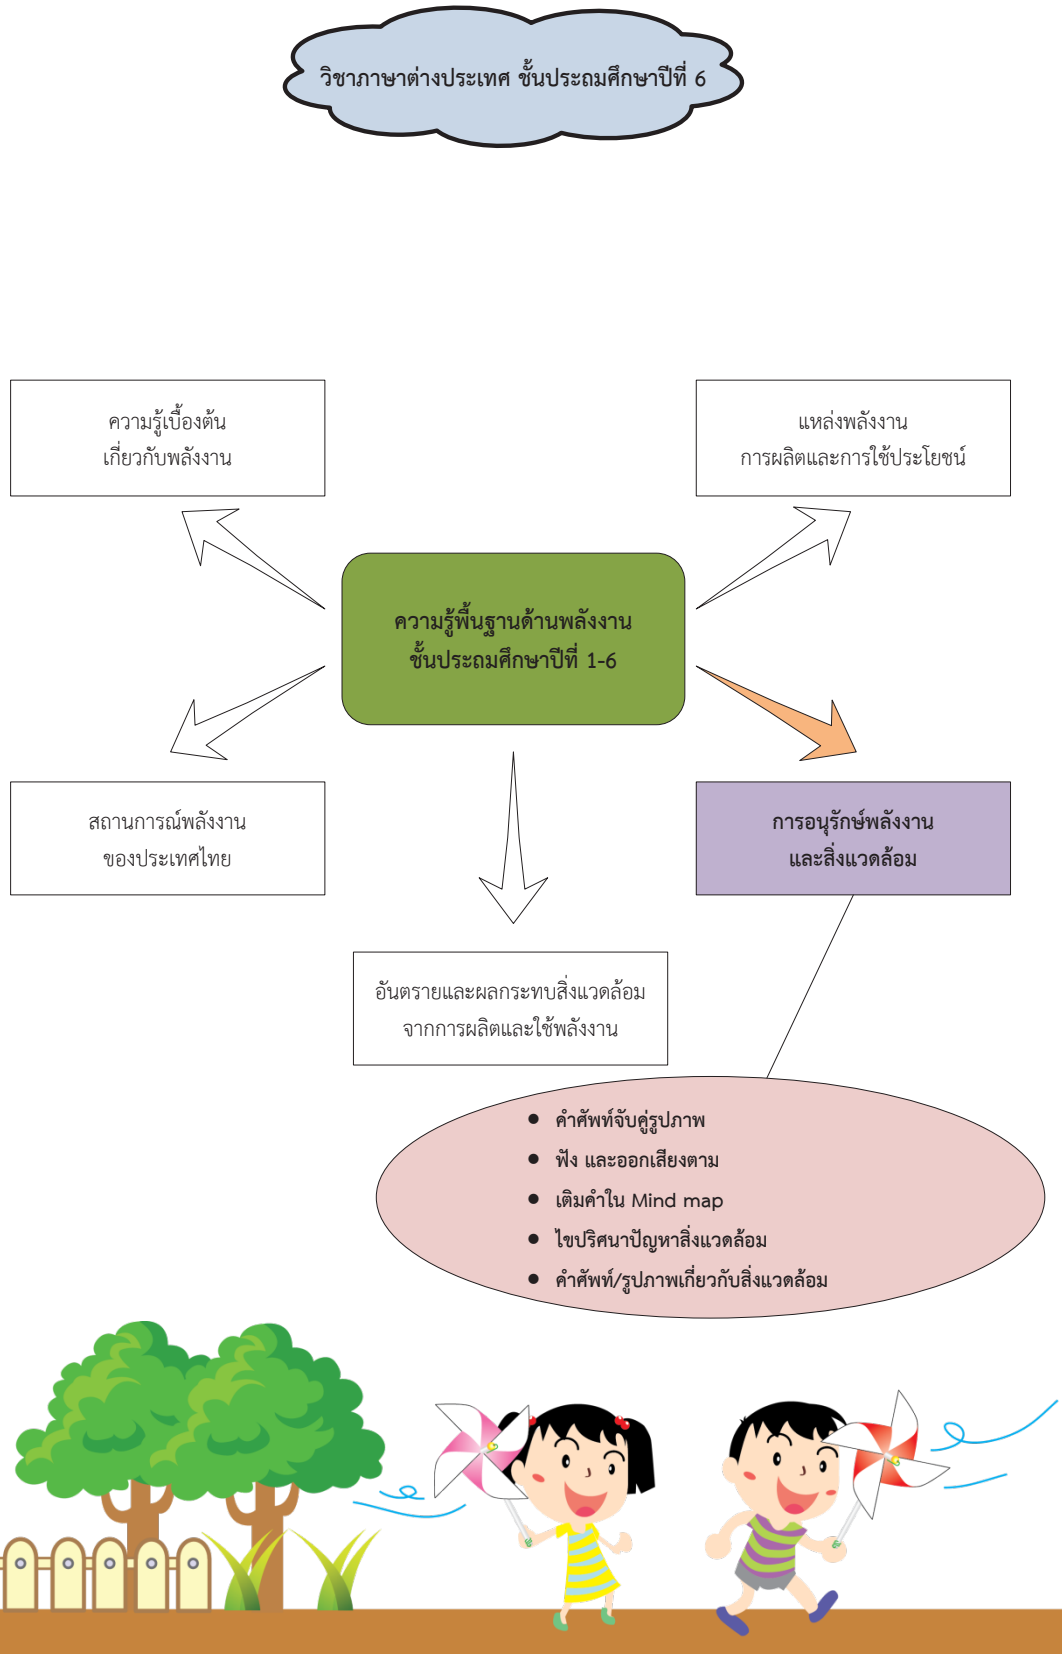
วิชาภาษาต่างประเทศ ชั้นประถมศึกษาปีที่ 6

ความรู้เบื้องต้น
เกี่ยวกับพลังงาน

แหล่งพลังงาน
การผลิตและการใช้ประโยชน์

ความรู้พื้นฐานด้านพลังงาน
ชั้นประถมศึกษาปีที่ 1-6

สถานการณ์พลังงาน
ของประเทศไทย

การอนุรักษ์พลังงาน
และสิ่งแวดล้อม

อันตรายและผลกระทบสิ่งแวดล้อม
จากการผลิตและใช้พลังงาน

- คำศัพท์จับคู่รูปภาพ
- ฟัง และออกเสียงตาม
- เติมคำใน Mind map
- ไขปริศนาปัญหาสิ่งแวดล้อม
- คำศัพท์/รูปภาพเกี่ยวกับสิ่งแวดล้อม